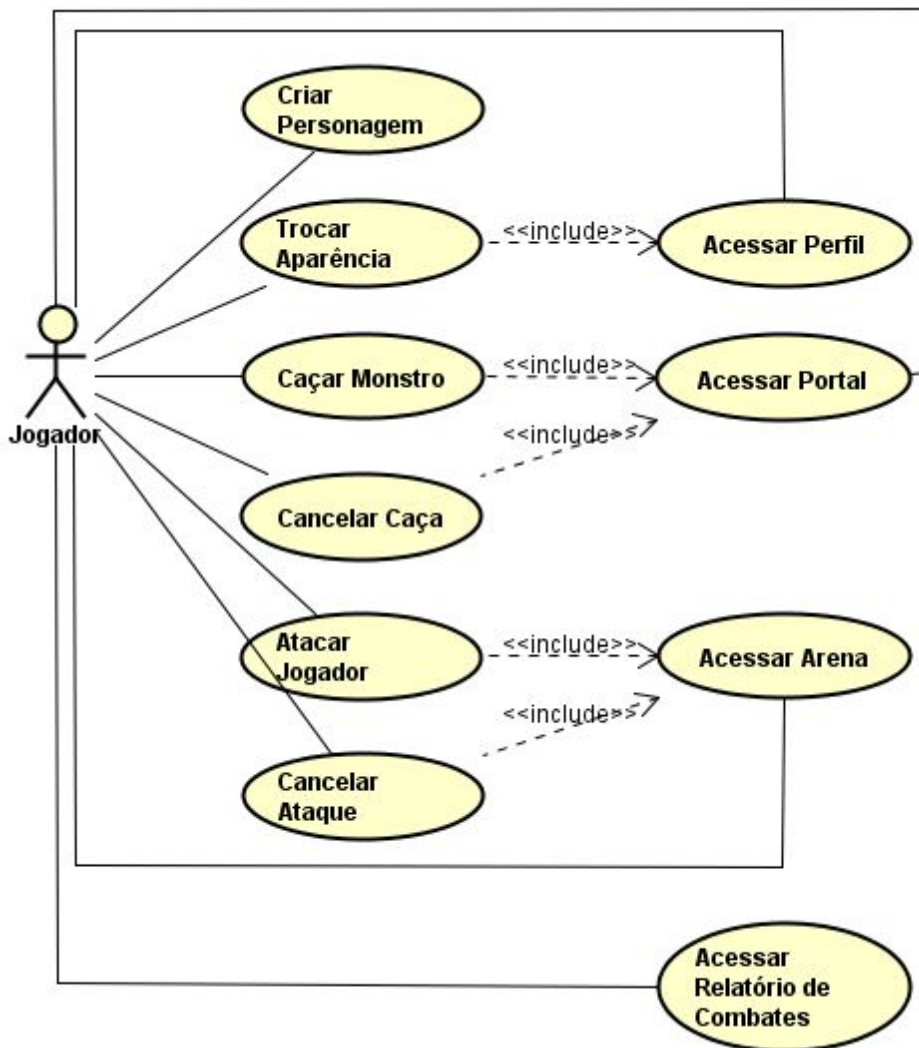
Criar Personagem

Trocar Aparência

<<include>>

Acessar Perfil

Jogador

Caçar Monstro

<<include>>

Acessar Portal

<<include>>

Cancelar Caça

Atacar Jogador

<<include>>

Acessar Arena

<<include>>

Cancelar Ataque

Acessar Relatório de Combates